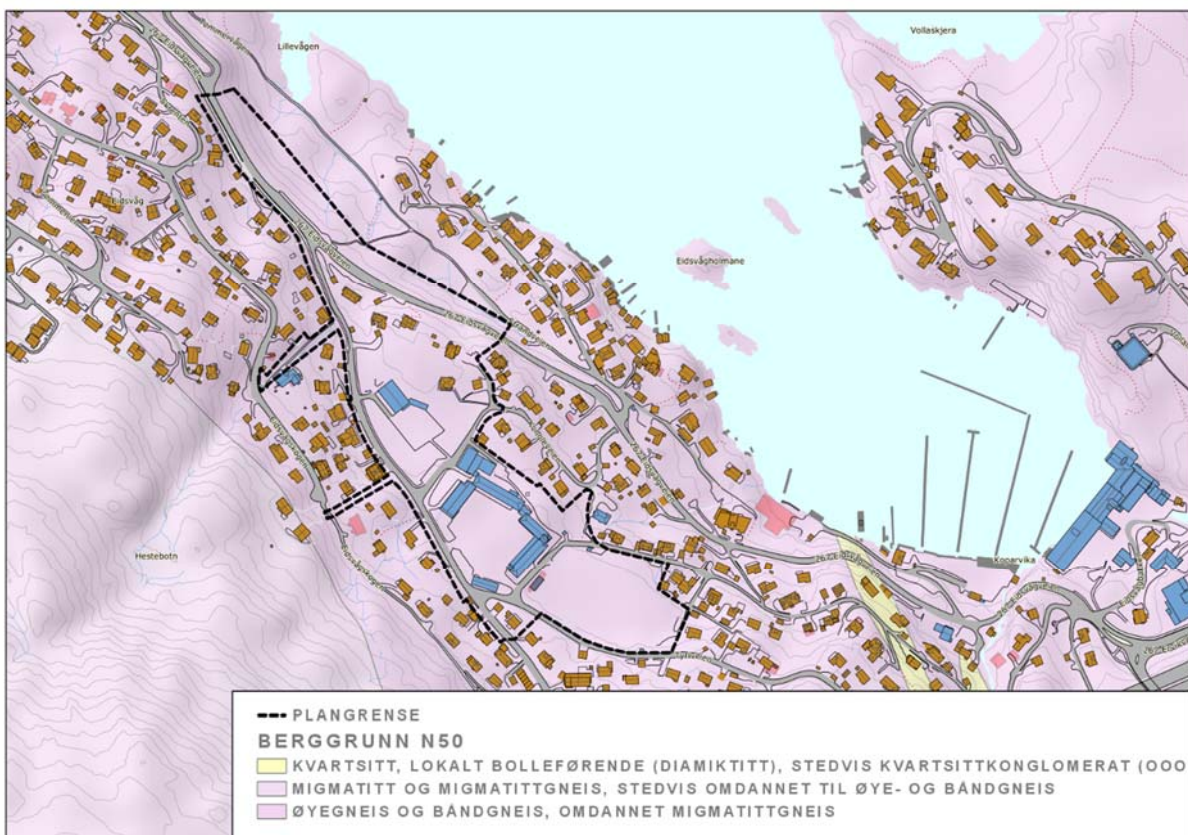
Lillevågen

Vollaskjera

Eidsvåg

Eidsvågholmane

Hestebotn

Kvarvika

PLANGRENSE

BERGGRUNN N50

KVARTSITT, LOKALT BOLLEFØRENDE (DIAMIKTITT), STEDVIS KVARTSITTKONGLOMERAT (OOO

MIGMATITT OG MIGMATITTGNEIS, STEDVIS OMDANNET TIL ØYE- OG BÅNDGNEIS

ØYEGNEIS OG BÅNDGNEIS, OMDANNET MIGMATITTGNEIS